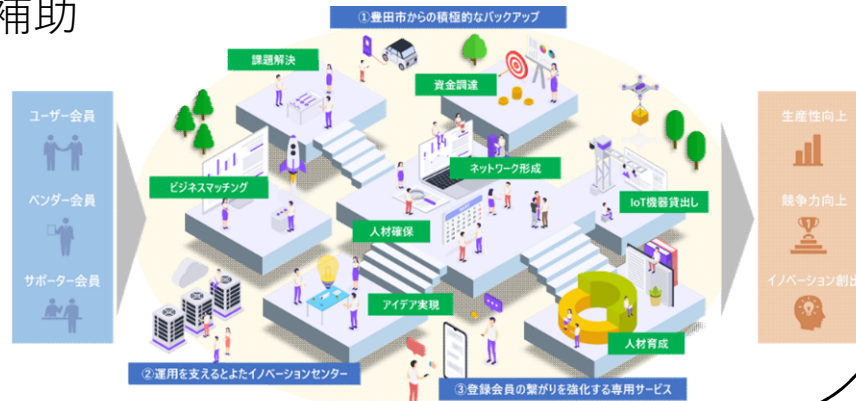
補助

①豊田市からの積極的なバックアップ

ユーザー会員
ベンダー会員
サポーター会員

課題解決
資金調達
ネットワーク形成
ビジネスマッチング
IoT機器貸出し
人材確保
アイデア実現
人材育成

生産性向上
競争力向上
イノベーション創出

②運用を支えるとよたイノベーションセンター
③登録会員の繋がりを強化する専用サービス